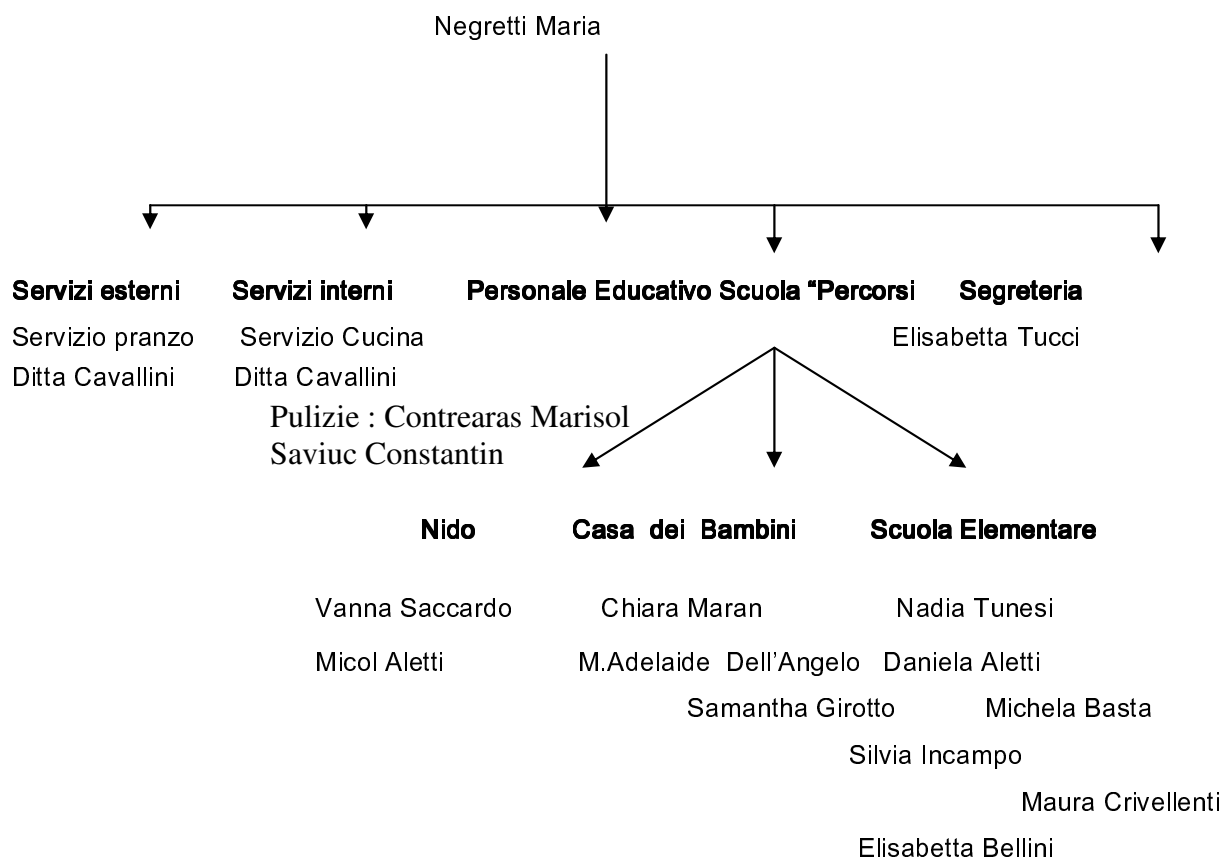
Negretti Maria

Servizi esterni
Servizio pranzo
Ditta Cavallini

Servizi interni
Servizio Cucina
Ditta Cavallini
Pulizie : Contrearas Marisol
Saviuc Constantin

Personale Educativo Scuola "Percorsi

Segreteria
Elisabetta Tucci

Nido
Vanna Saccardo
Micol Aletti

Casa dei Bambini
Chiara Maran
M.Adelaide Dell'Angelo
Samantha Girotto
Silvia Incampo
Elisabetta Bellini

Scuola Elementare
Nadia Tunesi
Daniela Aletti
Michela Basta
Maura Crivellenti